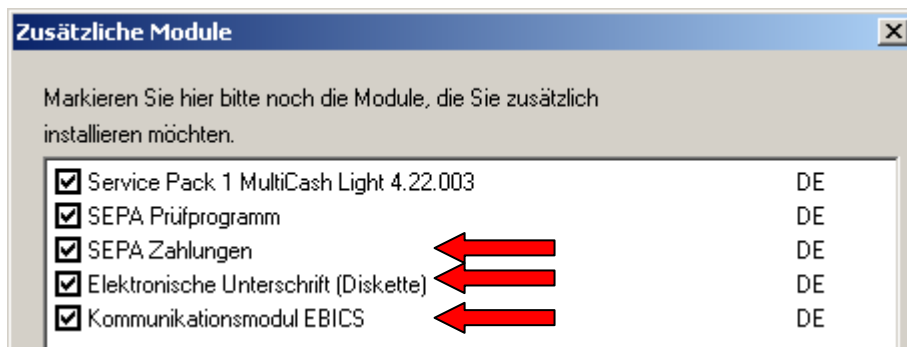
Zusätzliche Module

Markieren Sie hier bitte noch die Module, die Sie zusätzlich installieren möchten.

☑ Service Pack 1 MultiCash Light 4.22.003 DE
☑ SEPA Prüfprogramm DE
☑ SEPA Zahlungen DE
☑ Elektronische Unterschrift (Diskette) DE
☑ Kommunikationsmodul EBICS DE